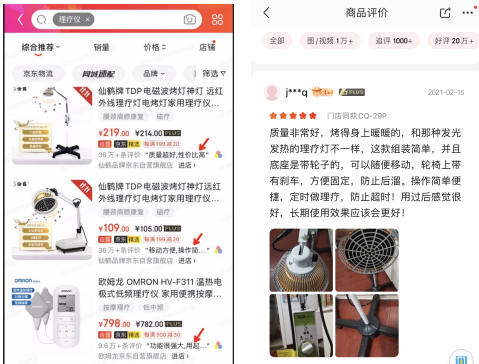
理疗仪

综合推荐 销量 价格 店铺

京东物流 网选通配 品牌 筛选

仙鹤牌TDP电磁波烤灯神灯 远红外线理疗灯电烤灯家用理疗仪...
腰部肩颈修复 磁疗
¥219.00 ¥214.00 PLUS
自营 京东 每满199减20
36万+条评价 "质量超好,性价比高"
仙鹤品牌京东自营旗舰店 进店

仙鹤牌TDP电磁波烤灯神灯远红外线理疗灯电烤灯家用理疗仪...
腰部肩颈修复 磁疗
¥109.00 ¥105.00 PLUS
自营 京东 每满199减20
36万+条评价 "移动方便,操作简..."
仙鹤品牌京东自营旗舰店 进店

欧姆龙 OMRON HV-F311 温热电极式低频理疗仪 家用便携按摩...
按摩理疗 低中频
¥798.00 ¥782.00 PLUS
自营 京东 每满300减30
9.6万+条评价 "功能很强大,用起..."
欧姆龙京东自营旗舰店 进店

商品评价

全部 图/视频 1万+ 追评 1000+ 好评 20万+

j***q PLUS 2021-02-15
门店同款 CQ-29P
质量非常好,烤得身上暖暖的,和那种发光发热的理疗灯不一样,这款组装简单,并且底座是带轮子的,可以随便移动,轮椅上带有刹车,方便固定,防止后溜。操作简单便捷,定时做理疗,防止超时!用过后感觉很好,长期使用效果应该会更好!